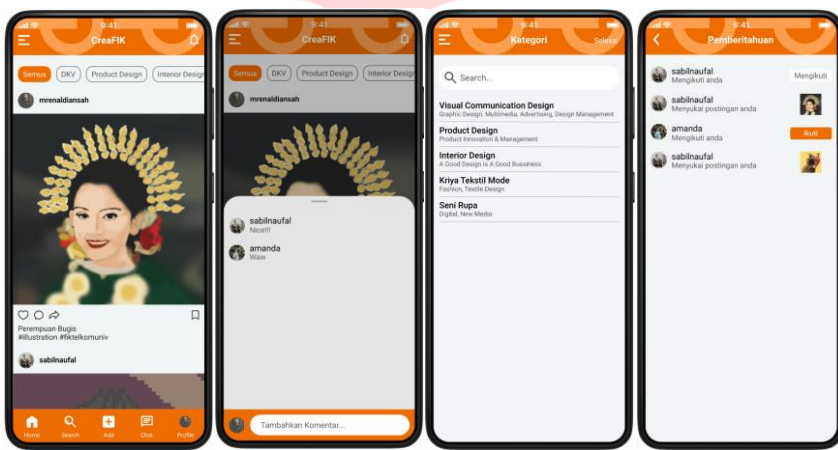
9:41
CreaFIK
Semua
DKV
Product Design
Interior Design
mrenaldiansah
Perempuan Bugis
#illustration #fiktelkomuniv
sabilnaufal
Home
Search
Add
Chat
Profile

9:41
CreaFIK
Semua
DKV
Product Design
Interior Design
mrenaldiansah
sabilnaufal
Nice!!!
amanda
Waw
Tambahkan Komentar...

9:41
Kategori
Selesai
Search...
Visual Communication Design
Graphic Design, Multimedia, Advertising, Design Management
Product Design
Product Innovation & Management
Interior Design
A Good Design is A Good Bussiness
Kriya Tekstil Mode
Fashion, Textile Design
Seni Rupa
Digital, New Media

9:41
Pemberitahuan
sabilnaufal
Mengikuti anda
Mengikuti
sabilnaufal
Menyukai postingan anda
amanda
Mengikuti anda
Ikuti
sabilnaufal
Menyukai postingan anda